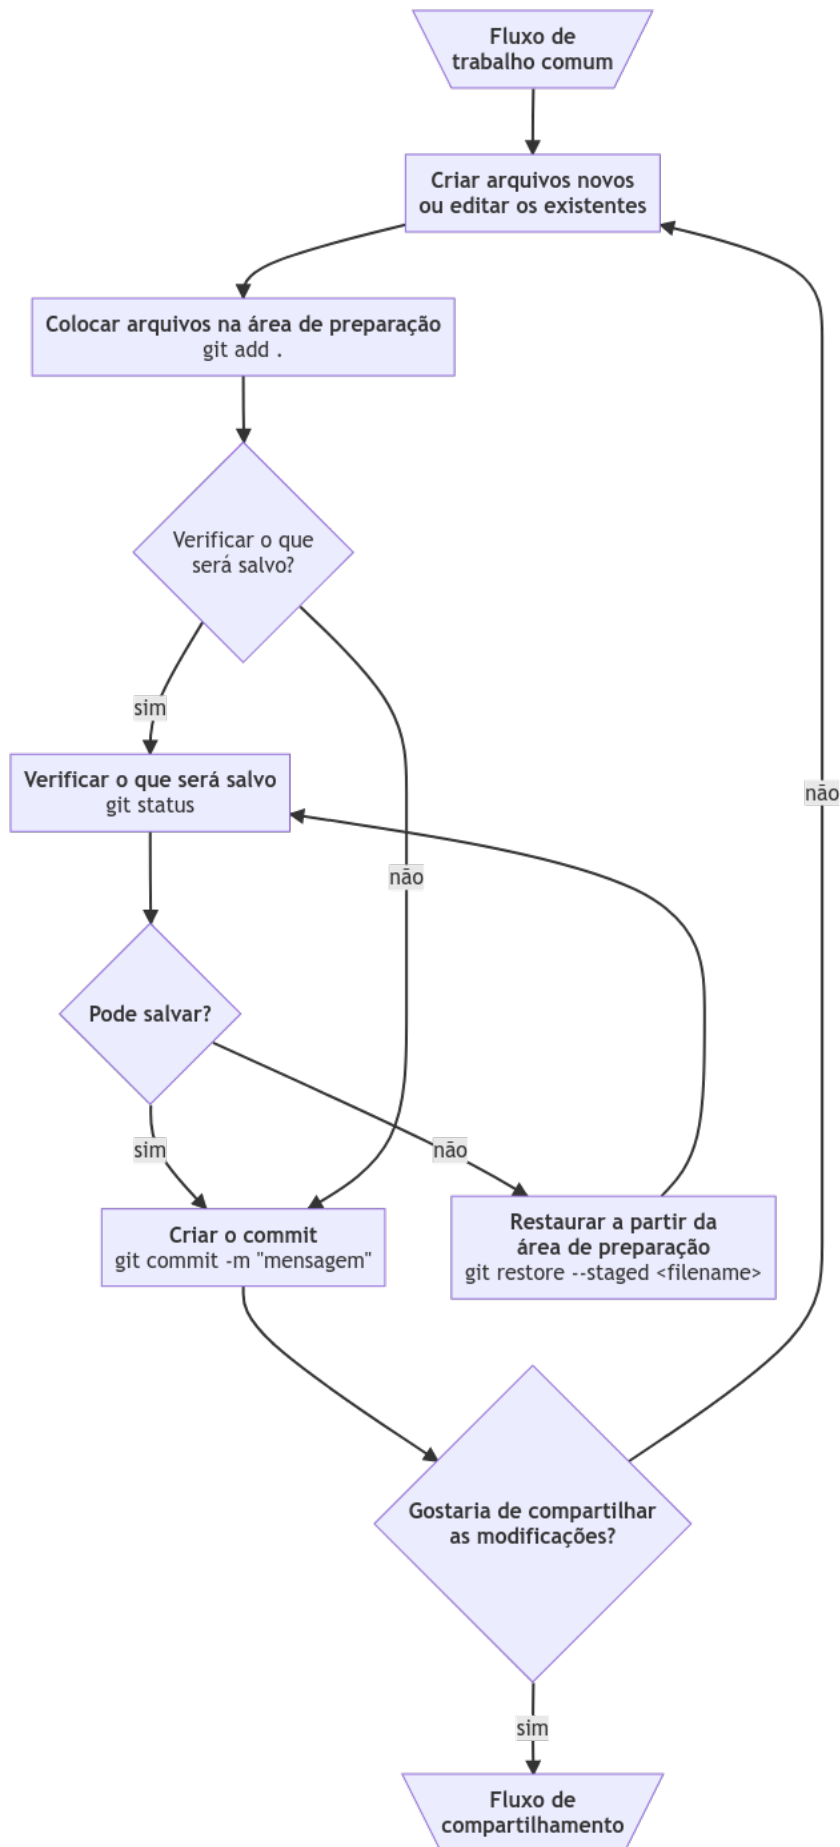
Fluxo de trabalho comum

Criar arquivos novos ou editar os existentes

Colocar arquivos na área de preparação
git add .

Verificar o que será salvo?

sim

não

Verificar o que será salvo
git status

não

Pode salvar?

sim

não

Criar o commit
git commit -m "mensagem"

Restaurar a partir da área de preparação
git restore --staged <filename>

Gostaria de compartilhar as modificações?

sim

Fluxo de compartilhamento